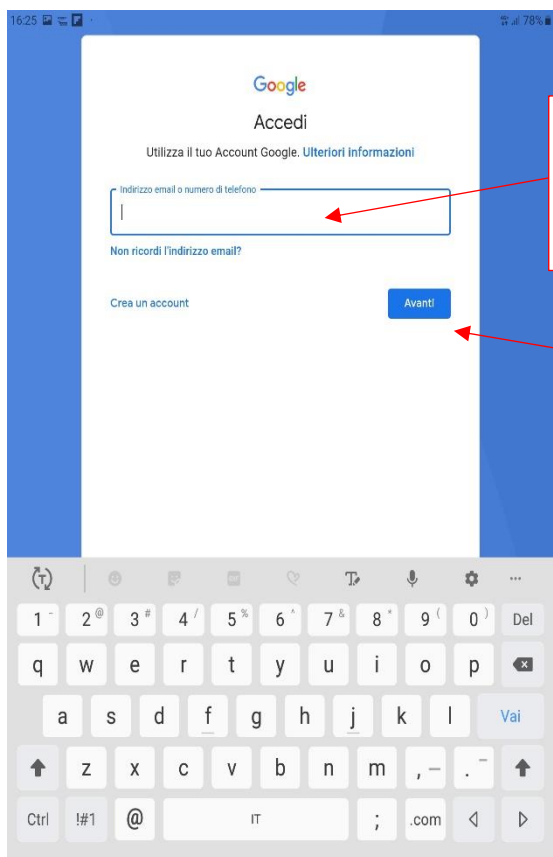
16:25

78%

Google

Accedi

Utilizza il tuo Account Google. Ulteriori informazioni

Indirizzo email o numero di telefono

Non ricordi l'indirizzo email?

Crea un account

Avanti

1 2 @ 3 # 4 / 5 % 6 ^ 7 & 8 * 9 ( 0 ) Del

q w e r t y u i o p

a s d f g h j k l Vai

z x c v b n m , - . _

Ctrl !#1 @ IT ; .com